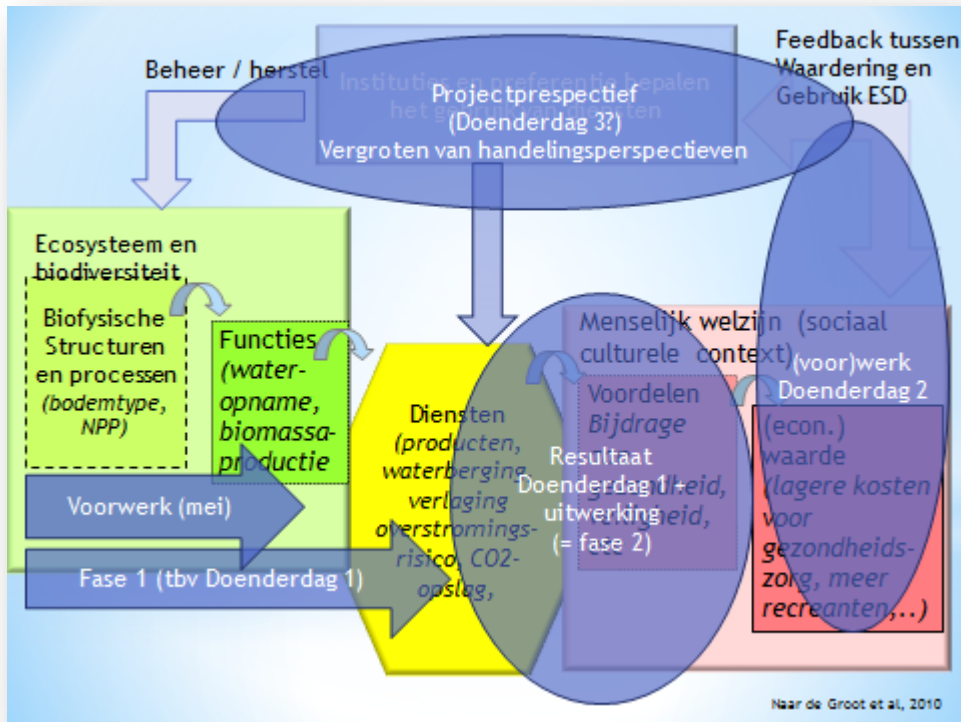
Beheer / herstel

Instituties en preferentie bepalen het gebruik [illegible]

Projectprespectief
(Doenderdag 3?)
Vergroten van handelingsperspectieven

Feedback tussen Waardering en Gebruik ESD

Ecosysteem en biodiversiteit

Biofysische Structuren en processen
(bodemtype, NPP)

Functies
(water-opname, biomassa-productie

Diensten
(producten, waterberging verlaging overstromings-risico, CO2-opslag,

Menselijk welzijn (sociaal culturele context)

Voordelen
Bijdrage
gezondheid, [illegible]heid,

Resultaat Doenderdag 1 + uitwerking
(= fase 2)

(voor)werk Doenderdag 2

(econ.) waarde
(lagere kosten voor gezondheids-zorg, meer recreanten,..)

Voorwerk (mei)

Fase 1 (tbv Doenderdag 1)

Naar de Groot et al, 2010